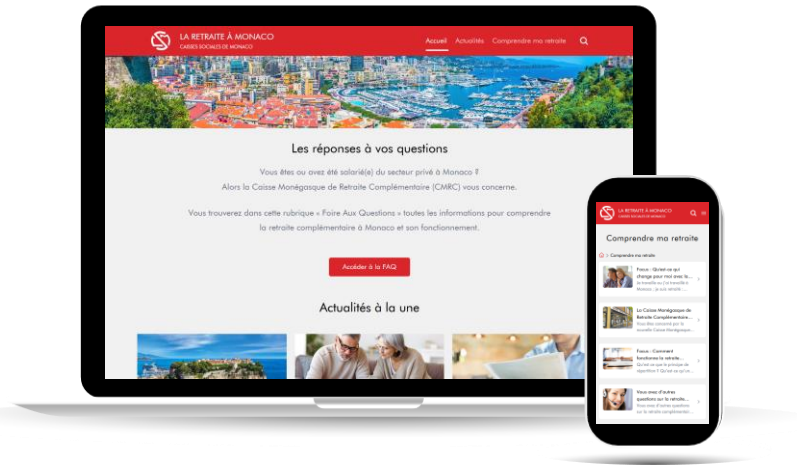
LA RETRAITE À MONACO
CAISSES SOCIALES DE MONACO

Accueil Actualités Comprendre ma retraite

Les réponses à vos questions

Vous êtes ou avez été salarié(e) du secteur privé à Monaco ?
Alors la Caisse Monégasque de Retraite Complémentaire (CMRC) vous concerne.

Vous trouverez dans cette rubrique « Foire Aux Questions » toutes les informations pour comprendre la retraite complémentaire à Monaco et son fonctionnement.

Accéder à la FAQ

Actualités à la une

LA RETRAITE À MONACO
CAISSES SOCIALES DE MONACO

Comprendre ma retraite

> Comprendre ma retraite

Focus : Qu'est-ce qui change pour moi avec la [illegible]

La Caisse Monégasque de Retraite Complémentaire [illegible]

Focus : Comment fonctionne la retraite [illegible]

Vous avez d'autres questions sur la retraite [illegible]